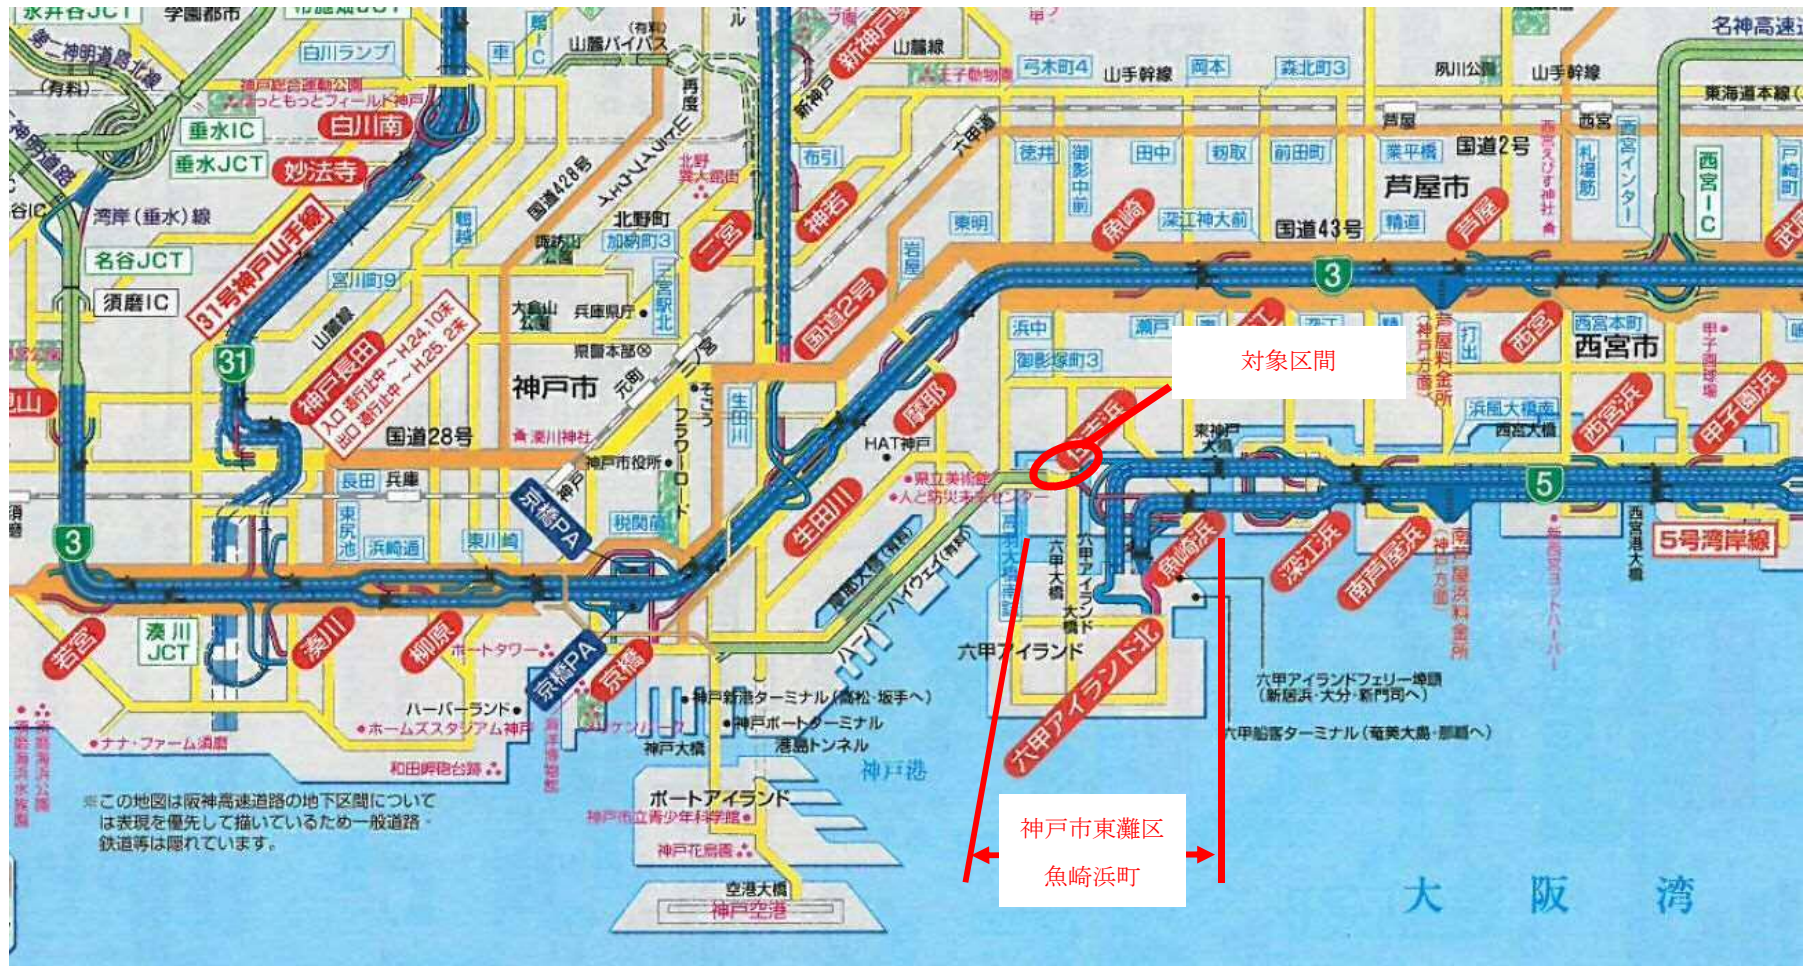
永井谷JCT
学園都市
第二神明道路北線
(有料)
白川ランプ
神戸総合運動公園
ほっともっとフィールド神戸
垂水IC
白川南
垂水JCT
妙法寺
第二神明道路
湾岸(垂水)線
谷IC
名谷JCT
須磨IC
31号神戸山手線
31
神戸長田
入口 通行止中～H.24.10末
出口 通行止中～H.25.2末
山麓バイパス
(有料)
再度ドライブウェイ
国道428号
北野異人館
北野町
加納町3
宮川町9
鵯越
山麓線
湊川公園
大倉山公園
兵庫県庁
県警本部
神戸市
国道28号
湊川神社
神戸市役所
三宮
元町
そごう
フラワーロード
生田川
長田
兵庫
京橋PA
税関前
東尻池
浜崎通
東川崎
3
若宮
湊川JCT
湊川
柳原
ポートタワー
京橋PA
京橋
ハーバーランド
ホームズスタジアム神戸
ナナ・ファーム須磨
和田岬砲台跡
須磨海浜水族園
須磨海浜公園
※この地図は阪神高速道路の地下区間については表現を優先して描いているため一般道路・鉄道等は隠れています。
神戸新港ターミナル(高松・坂手へ)
神戸ポートターミナル
神戸大橋
港島トンネル
メリケンパーク
ポートアイランド
神戸市立青少年科学館
神戸花鳥園
空港大橋
神戸空港
神戸港
新神戸
新神戸トンネル
布引
神若
一宮
国道2号
王子動物園
六甲道
摩耶
生田川
HAT神戸
県立美術館
人と防災未来センター
ハーバーハイウェイ(有料)
摩耶大橋(有料)
弓木町4
山手幹線
岡本
森北町3
徳井
御影中前
田中
甲南
前田町
東明
魚崎
深江神大前
国道43号
浜中
瀬戸
御影塚町3
住吉浜
東神戸大橋
六甲大橋
六甲アイランド大橋
六甲アイランド
六甲アイランド北
魚崎浜
深江浜
南芦屋浜
六甲アイランドフェリー埠頭(新居浜・大分・新門司へ)
六甲船客ターミナル(奄美大島・那覇へ)
対象区間
神戸市東灘区
魚崎浜町
夙川公園
山手幹線
東海道本線
芦屋
業平橋
国道2号
芦屋市
精道
芦屋
西宮
西宮えびす神社
札場筋
西宮インター
西宮IC
3
芦屋料金所(神戸方面)
打出
西宮
西宮本町
西宮市
浜風大橋
西宮大橋
西宮浜
甲子園浜
5
5号湾岸線
南芦屋浜料金所(神戸方面)
新西宮ヨットハーバー
西宮港大橋
甲子園球場
名神高速
戸崎町
武庫川
大阪湾